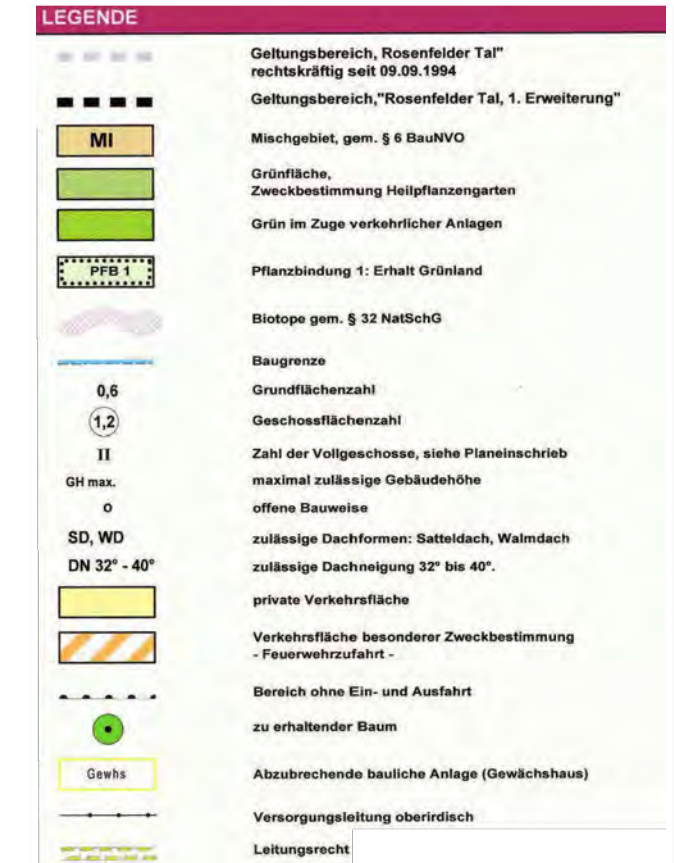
LEGENDE

Geltungsbereich, Rosenfelder Tal" rechtskräftig seit 09.09.1994

Geltungsbereich,"Rosenfelder Tal, 1. Erweiterung"

MI

Mischgebiet, gem. § 6 BauNVO

Grünfläche, Zweckbestimmung Heilpflanzengarten

Grün im Zuge verkehrlicher Anlagen

PFB 1

Pflanzbindung 1: Erhalt Grünland

Biotope gem. § 32 NatSchG

Baugrenze

0,6

Grundflächenzahl

1,2

Geschossflächenzahl

II

Zahl der Vollgeschosse, siehe Planeinschrieb

GH max.

maximal zulässige Gebäudehöhe

o

offene Bauweise

SD, WD

zulässige Dachformen: Satteldach, Walmdach

DN 32° - 40°

zulässige Dachneigung 32° bis 40°.

private Verkehrsfläche

Verkehrsfläche besonderer Zweckbestimmung - Feuerwehrzufahrt -

Bereich ohne Ein- und Ausfahrt

zu erhaltender Baum

Gewhs

Abzubrechende bauliche Anlage (Gewächshaus)

Versorgungsleitung oberirdisch

Leitungsrecht